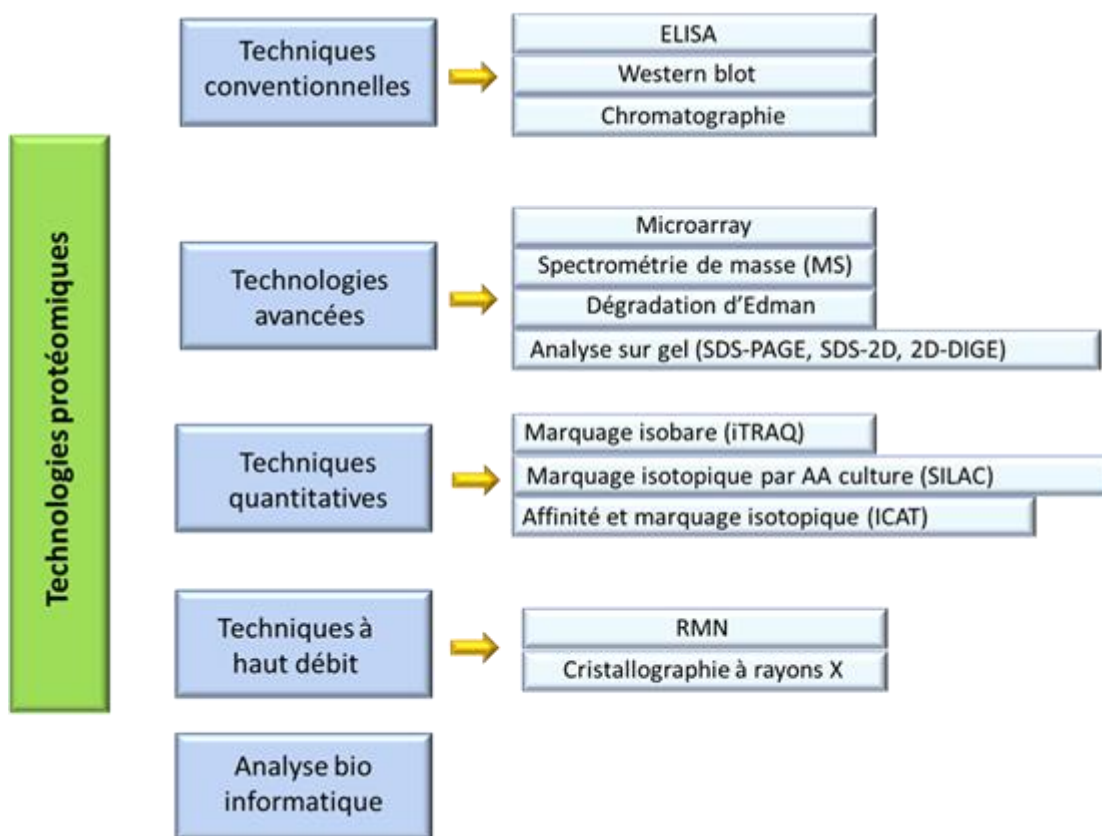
Technologies protéomiques

Techniques conventionnelles

ELISA

Western blot

Chromatographie

Technologies avancées

Microarray

Spectrométrie de masse (MS)

Dégradation d'Edman

Analyse sur gel (SDS-PAGE, SDS-2D, 2D-DIGE)

Techniques quantitatives

Marquage isobare (iTRAQ)

Marquage isotopique par AA culture (SILAC)

Affinité et marquage isotopique (ICAT)

Techniques à haut débit

RMN

Cristallographie à rayons X

Analyse bio informatique